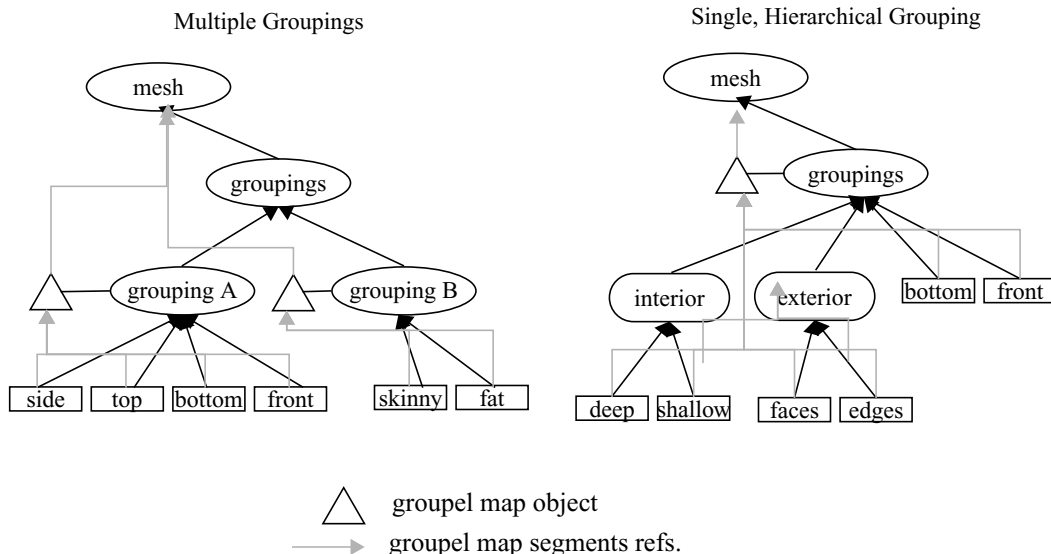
Multiple Groupings

mesh

groupings

grouping A

grouping B

side

top

bottom

front

skinny

fat

Single, Hierarchical Grouping

mesh

groupings

interior

exterior

bottom

front

deep

shallow

faces

edges

groupel map object

groupel map segments refs.